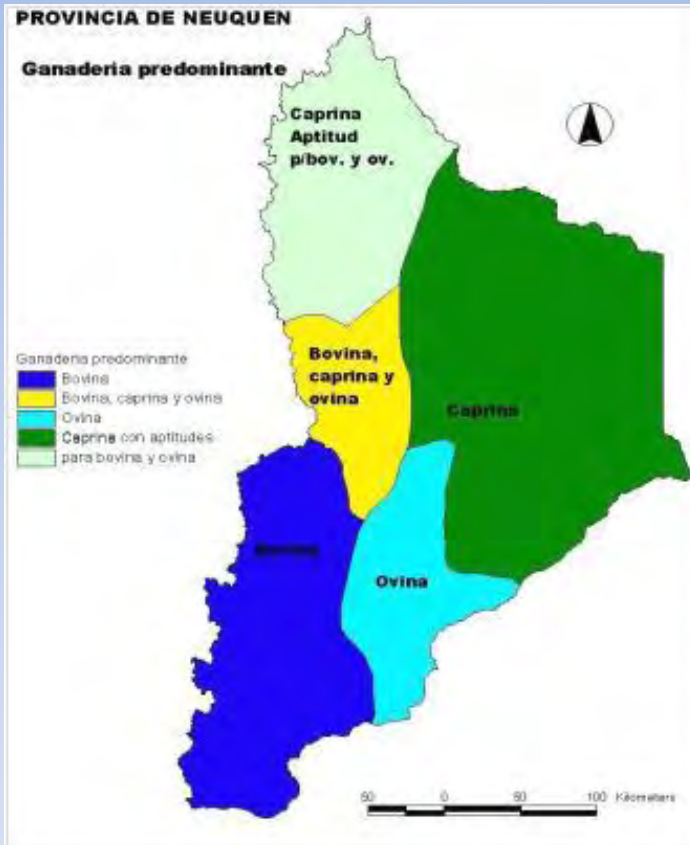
PROVINCIA DE NEUQUEN

Ganaderia predominante

Caprina Aptitud p/bov. y ov.

Ganaderia predominante
Bovina
Bovina, caprina y ovina
Ovina
Caprina con aptitudes para bovina y ovina

Bovina, caprina y ovina

Caprina

Bovina

Ovina

50 0 50 100 Kilometers